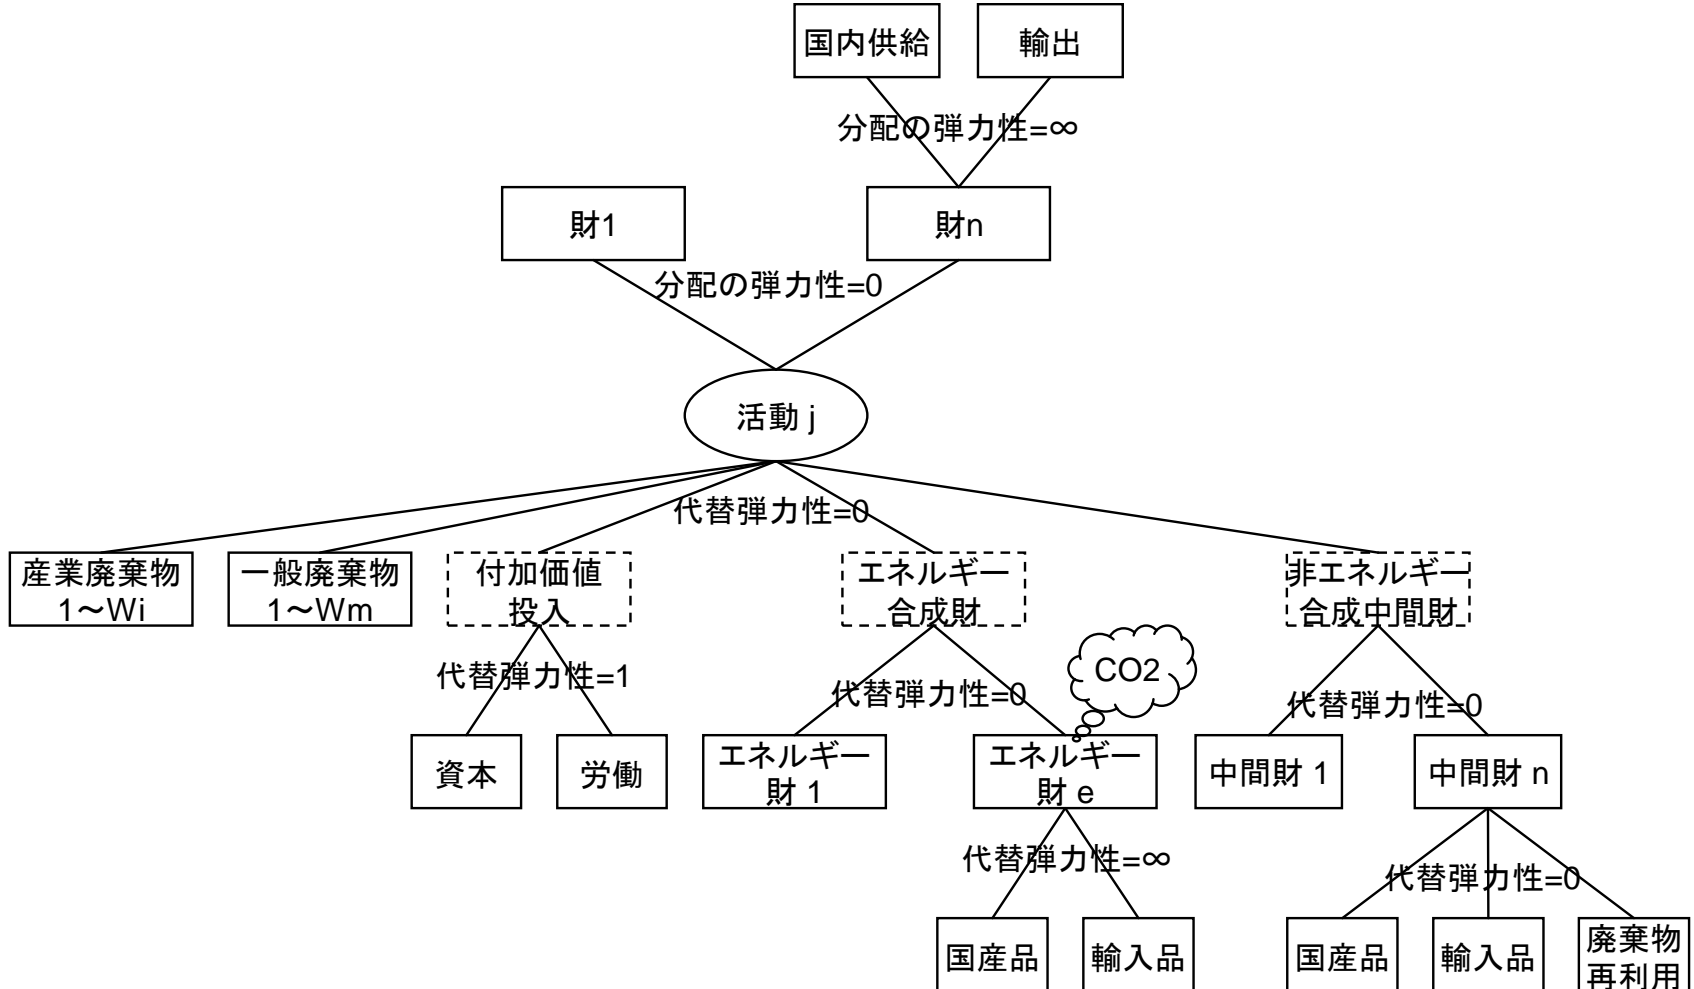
国内供給
輸出
分配の弾力性=∞
財1
財n
分配の弾力性=0
活動 j
代替弾力性=0
産業廃棄物 1〜Wi
一般廃棄物 1〜Wm
付加価値投入
エネルギー合成財
非エネルギー合成中間財
代替弾力性=1
資本
労働
代替弾力性=0
CO2
エネルギー財 1
エネルギー財 e
代替弾力性=0
中間財 1
中間財 n
代替弾力性=∞
国産品
輸入品
代替弾力性=0
国産品
輸入品
廃棄物再利用